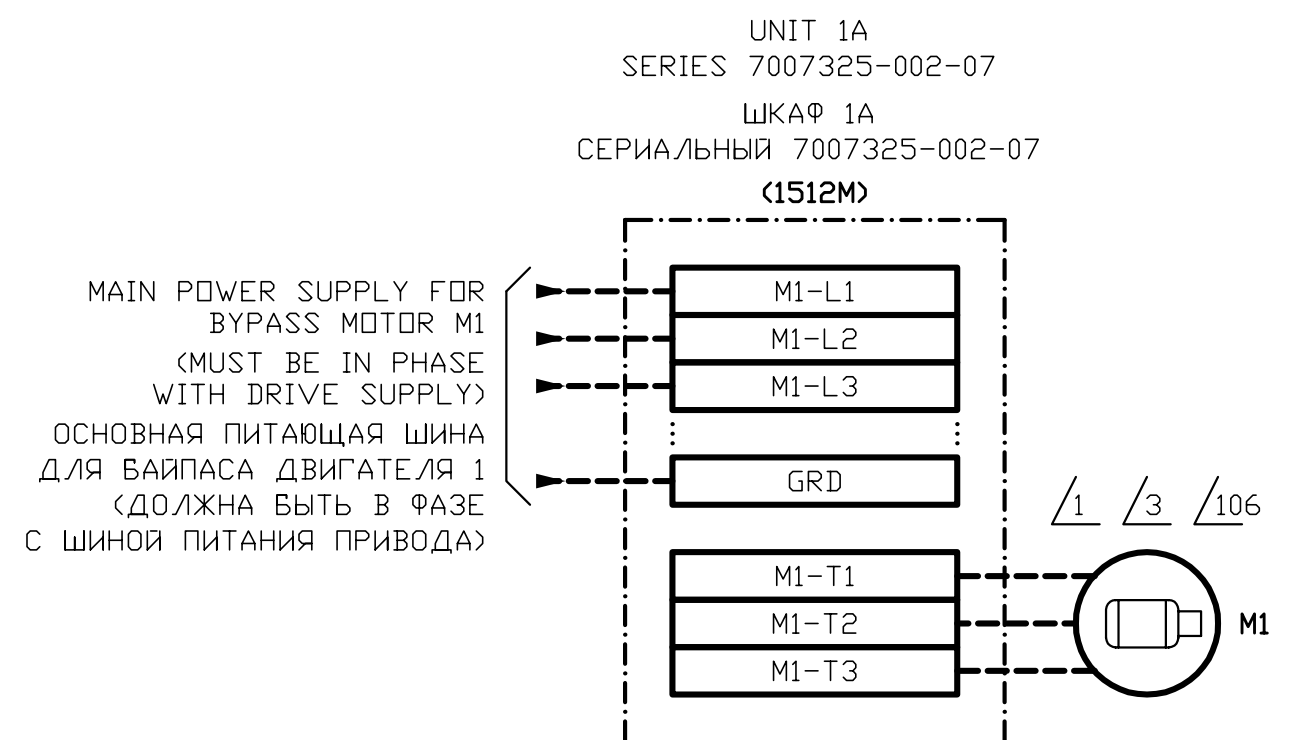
UNIT 1A
SERIES 7007325-002-07

ШКАФ 1A
СЕРИАЛЬНЫЙ 7007325-002-07

(1512M)

MAIN POWER SUPPLY FOR BYPASS MOTOR M1
(MUST BE IN PHASE WITH DRIVE SUPPLY)
ОСНОВНАЯ ПИТАЮЩАЯ ШИНА ДЛЯ БАЙПАСА ДВИГАТЕЛЯ 1
(ДОЛЖНА БЫТЬ В ФАЗЕ С ШИНОЙ ПИТАНИЯ ПРИВОДА)

M1-L1
M1-L2
M1-L3
GRD

1 3 106

M1-T1
M1-T2
M1-T3

M1